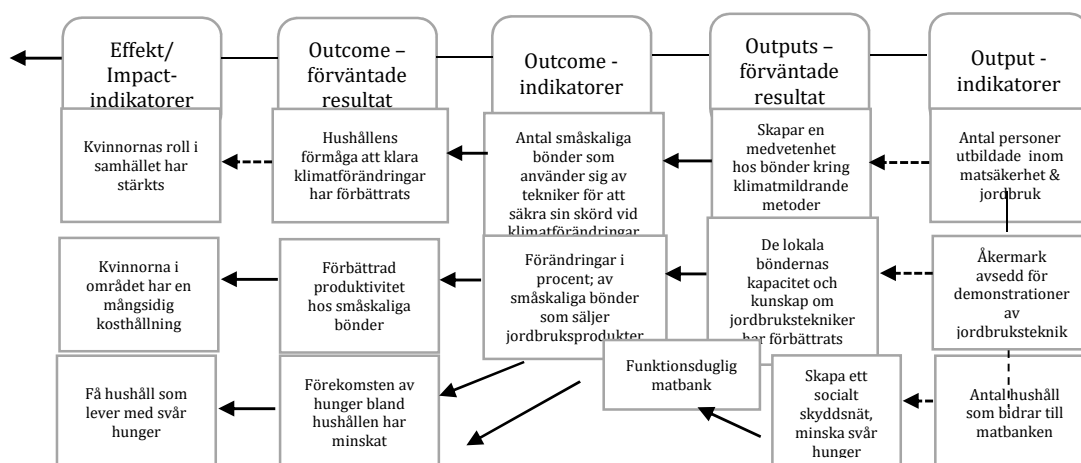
Effekt/ Impact-indikatorer

Outcome – förväntade resultat

Outcome - indikatorer

Outputs – förväntade resultat

Output - indikatorer

Kvinnornas roll i samhället har stärkts

Hushållens förmåga att klara klimatförändringar har förbättrats

Antal småskaliga bönder som använder sig av tekniker för att säkra sin skörd vid klimatförändringar

Skapar en medvetenhet hos bönder kring klimatmildrande metoder

Antal personer utbildade inom matsäkerhet & jordbruk

Kvinnorna i området har en mångsidig kosthållning

Förbättrad produktivitet hos småskaliga bönder

Förändringar i procent; av småskaliga bönder som säljer jordbruksprodukter

De lokala böndernas kapacitet och kunskap om jordbrukstekniker har förbättrats

Åkermark avsedd för demonstrationer av jordbruksteknik

Få hushåll som lever med svår hunger

Förekomsten av hunger bland hushållen har minskat

Funktionsduglig matbank

Skapa ett socialt skyddsnät, minska svår hunger

Antal hushåll som bidrar till matbanken